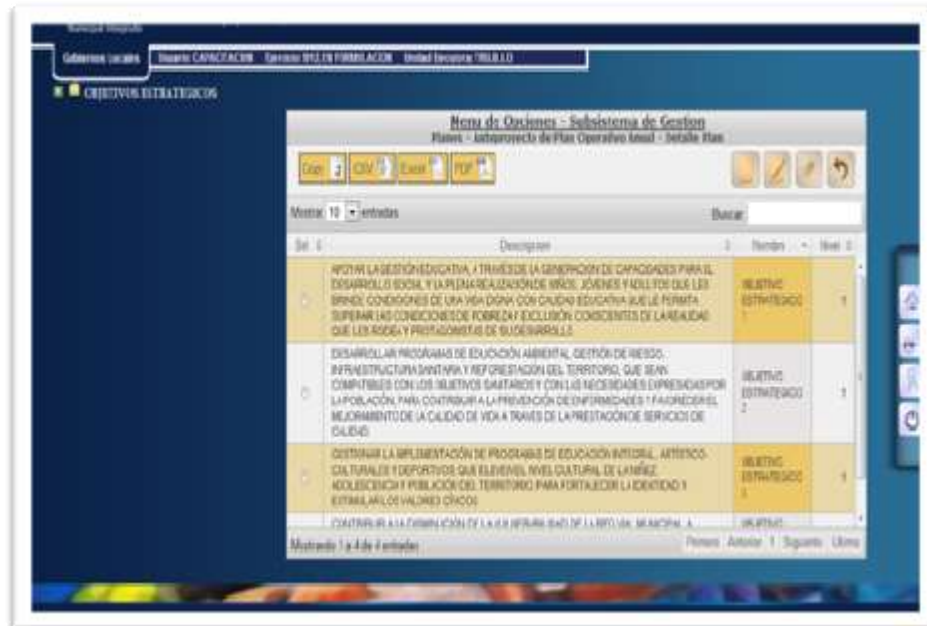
Municipal Hospedo

Gobiernos Locales | Usuario CAPACITACION | Ejercicio 2012 FORMULACION | Unidad Ejecutora TRUJILLO

OBJETIVOS ESTRATEGICOS

Menu de Opciones - Subsistema de Gestion
Planes - Anteproyecto de Plan Operativo Anual - Detalle Plan

Copy | CSV | Excel | PDF

Mostrar 10 entradas

Buscar

| Sel | Descripcion | Nombre | Nivel |
|---|---|---|---|
| | APOYAR LA GESTIÓN EDUCATIVA, A TRAVÉS DE LA GENERACIÓN DE CAPACIDADES PARA EL DESARROLLO SOCIAL Y LA PLENA REALIZACIÓN DE NIÑOS, JÓVENES Y ADULTOS QUE LES BRINDE CONDICIONES DE UNA VIDA DIGNA CON CALIDAD EDUCATIVA QUE LE PERMITA SUPERAR LAS CONDICIONES DE POBREZA Y EXCLUSIÓN, CONSCIENTES DE LA REALIDAD QUE LES RODEA Y PROTAGONISTAS DE SU DESARROLLO | OBJETIVO ESTRATEGICO 1 | 1 |
| | DESARROLLAR PROGRAMAS DE EDUCACIÓN AMBIENTAL, GESTIÓN DE RIESGO, INFRAESTRUCTURA SANITARIA Y REFORESTACION DEL TERRITORIO, QUE SEAN COMPATIBLES CON LOS OBJETIVOS SANITARIOS Y CON LAS NECESIDADES EXPRESADAS POR LA POBLACIÓN, PARA CONTRIBUIR A LA PREVENCIÓN DE ENFERMEDADES Y FAVORECER EL MEJORAMIENTO DE LA CALIDAD DE VIDA A TRAVÉS DE LA PRESTACIÓN DE SERVICIOS DE CALIDAD | OBJETIVO ESTRATEGICO 2 | 1 |
| | GESTIONAR LA IMPLEMENTACIÓN DE PROGRAMAS DE EDUCACIÓN INTEGRAL, ARTÍSTICO-CULTURALES Y DEPORTIVOS QUE ELEVEN EL NIVEL CULTURAL DE LA NIÑEZ, ADOLESCENCIA Y POBLACIÓN DEL TERRITORIO, PARA FORTALECER LA IDENTIDAD Y ESTIMULAR LOS VALORES CÍVICOS | OBJETIVO ESTRATEGICO 3 | 1 |
| | CONTRIBUIR A LA DISMINUCIÓN DE LA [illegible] | OBJETIVO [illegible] | |

Mostrando 1 a 4 de 4 entradas

Primero Anterior 1 Siguiente Ultimo